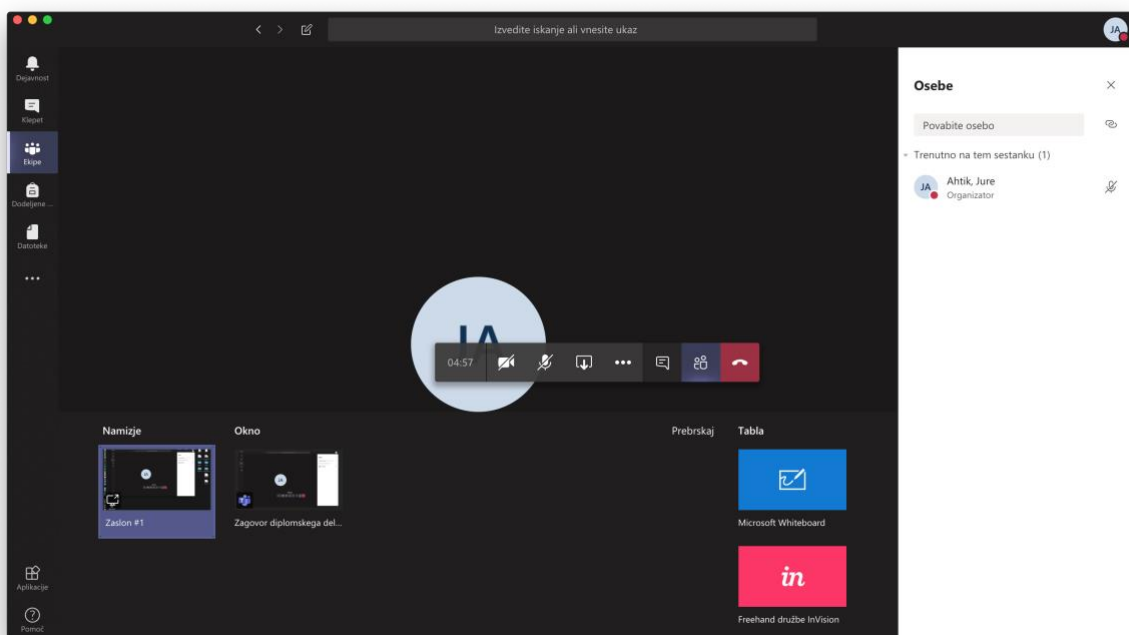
Izvedite iskanje ali vnesite ukaz

JA

Dejavnost
Klepet
Ekipe
Dodeljene ...
Datoteke
...

JA

04:57

Namizje
Zaslon #1

Okno
Zagovor diplomskega del...

Prebrskaj

Tabla
Microsoft Whiteboard
in
Freehand družbe InVision

Aplikacije
Pomoč

Osebe
Povabite osebo
Trenutno na tem sestanku (1)
JA
Ahtik, Jure
Organizator